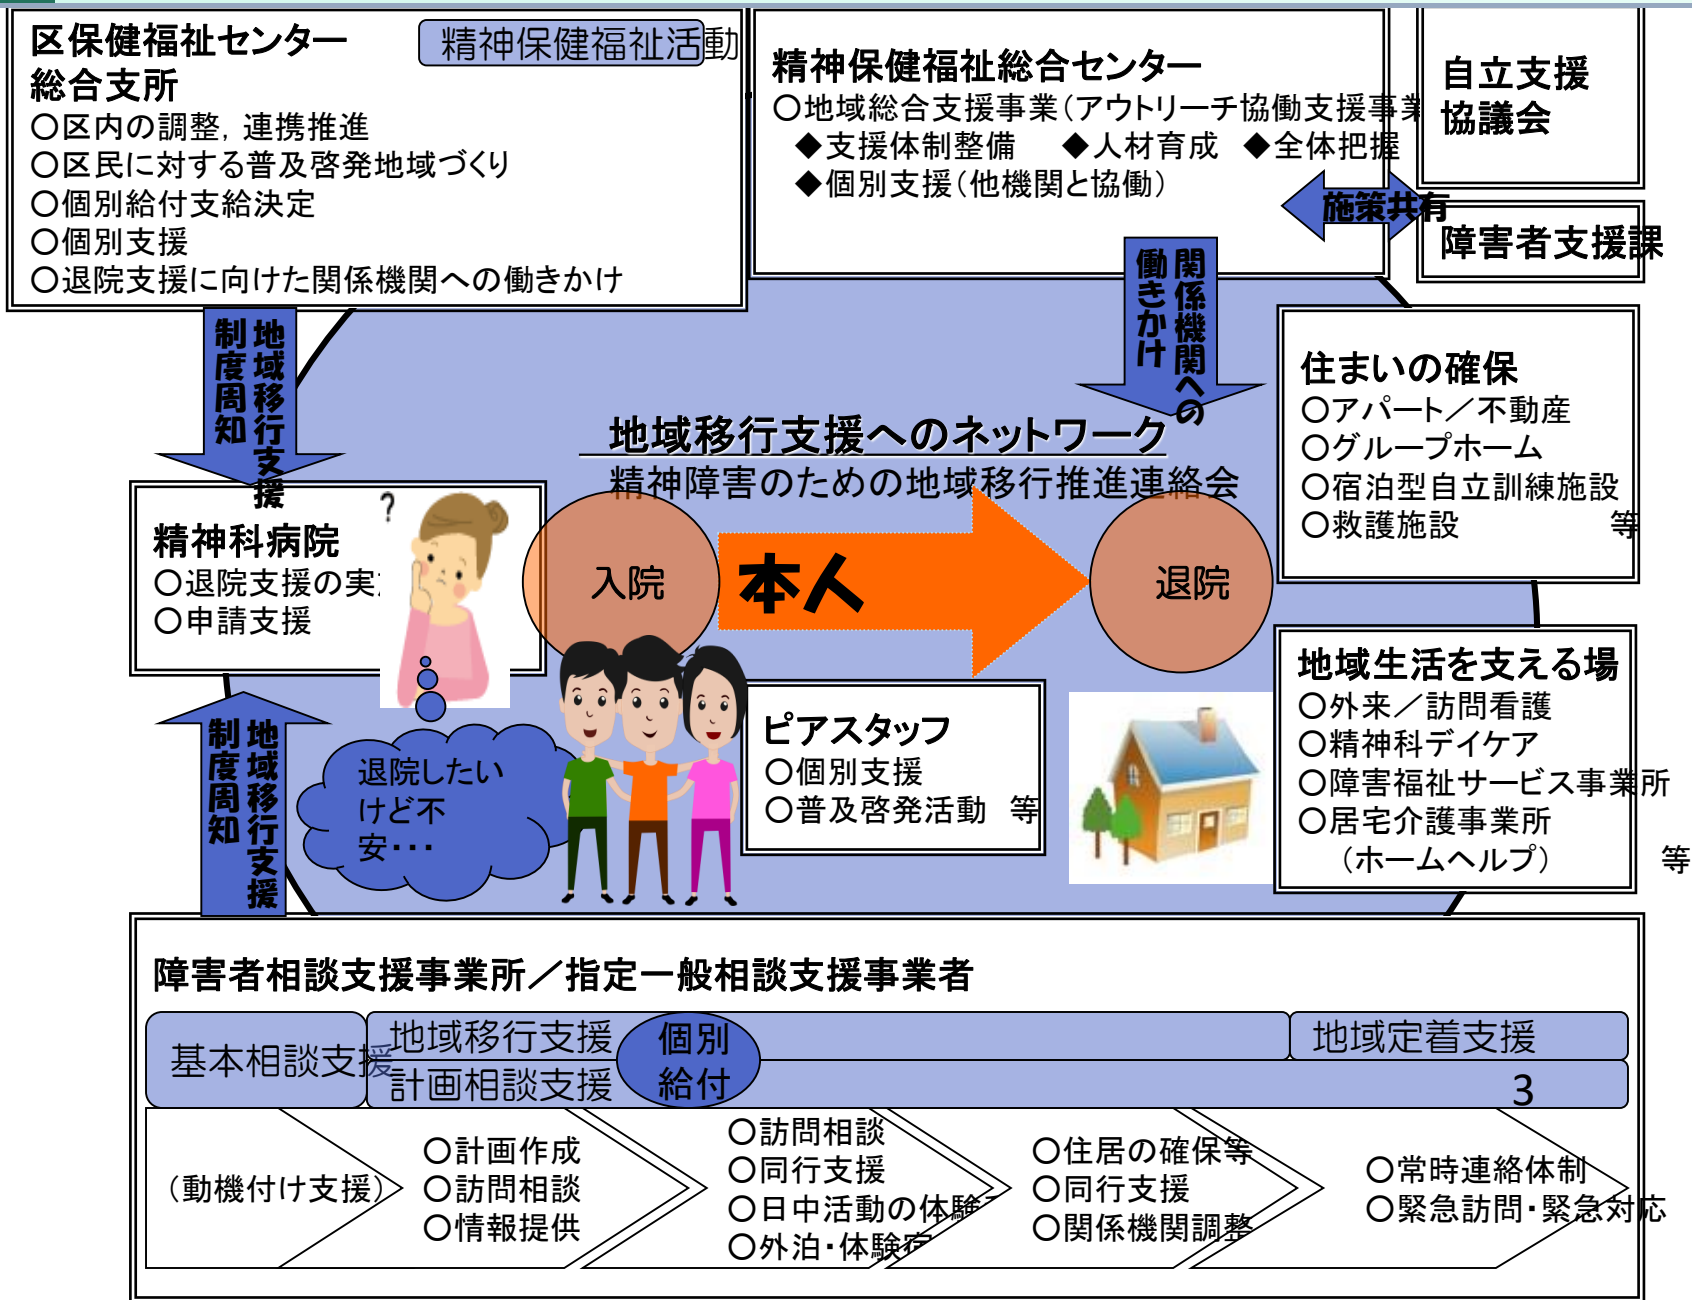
区保健福祉センター
総合支所
○区内の調整，連携推進
○区民に対する普及啓発地域づくり
○個別給付支給決定
○個別支援
○退院支援に向けた関係機関への働きかけ

精神保健福祉活動

精神保健福祉総合センター
○地域総合支援事業（アウトリーチ協働支援事業
◆支援体制整備　◆人材育成　◆全体把握
◆個別支援（他機関と協働）

自立支援協議会

施策共有

障害者支援課

関係機関への働きかけ

地域移行支援制度周知

住まいの確保
○アパート／不動産
○グループホーム
○宿泊型自立訓練施設
○救護施設　等

地域移行支援へのネットワーク
精神障害のための地域移行推進連絡会

精神科病院
○退院支援の実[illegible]
○申請支援

?

入院
本人
退院

地域生活を支える場
○外来／訪問看護
○精神科デイケア
○障害福祉サービス事業所
○居宅介護事業所
（ホームヘルプ）　等

地域移行支援制度周知

退院したいけど不安･･･

ピアスタッフ
○個別支援
○普及啓発活動　等

障害者相談支援事業所／指定一般相談支援事業者

基本相談支援
地域移行支援
計画相談支援
個別給付
地域定着支援
3

（動機付け支援）
○計画作成
○訪問相談
○情報提供
○訪問相談
○同行支援
○日中活動の体験
○外泊・体験宿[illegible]
○住居の確保等
○同行支援
○関係機関調整
○常時連絡体制
○緊急訪問・緊急対応